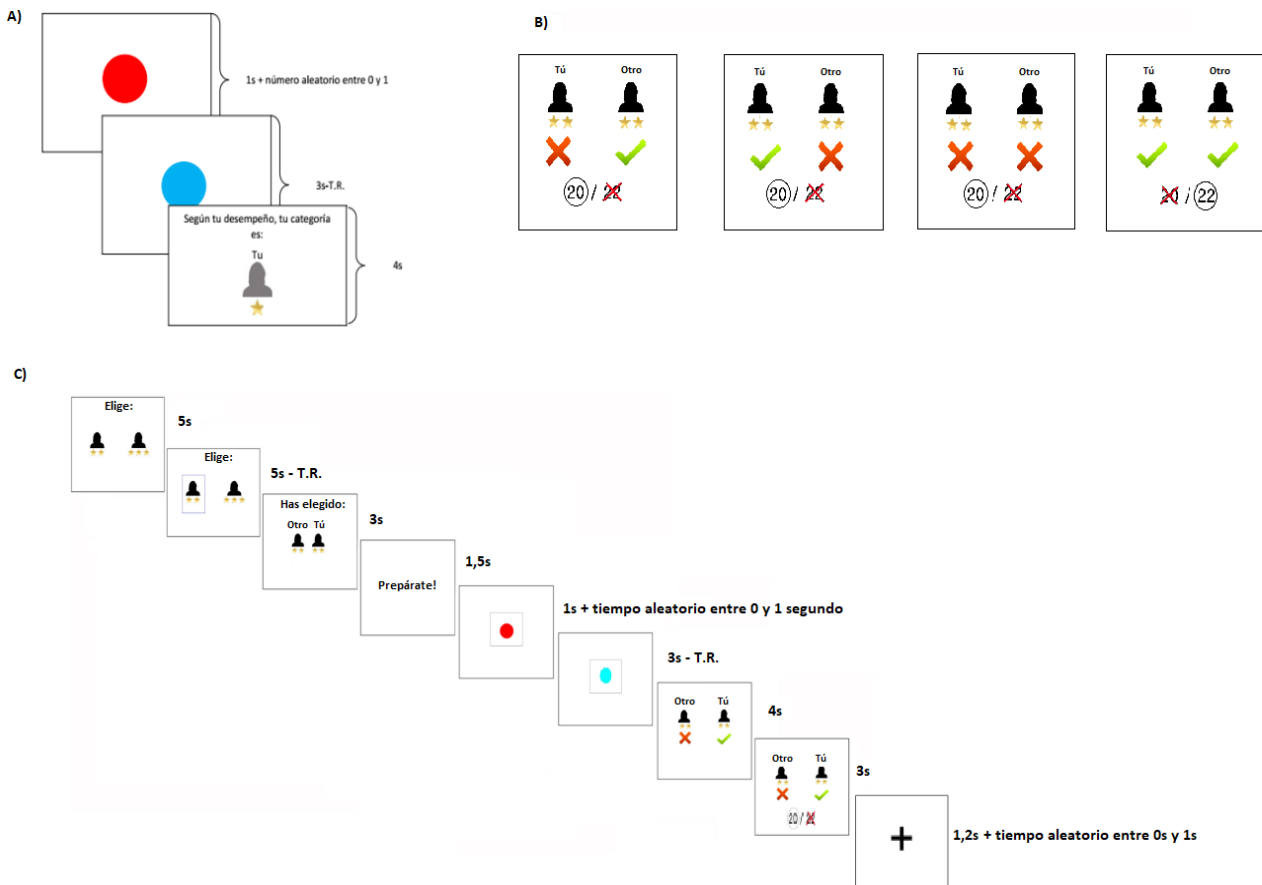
A)

1s + número aleatorio entre 0 y 1

3s-T.R.

Según tu desempeño, tu categoría es:

Tu

4s

B)

Tú Otro

20 / 22

Tú Otro

20 / 22

Tú Otro

20 / 22

Tú Otro

20 / 22

C)

Elige:

5s

Elige:

5s - T.R.

Has elegido:

Otro Tú

3s

Prepárate!

1,5s

1s + tiempo aleatorio entre 0 y 1 segundo

3s - T.R.

Otro Tú

4s

Otro Tú

20 / 22

3s

+

1,2s + tiempo aleatorio entre 0s y 1s